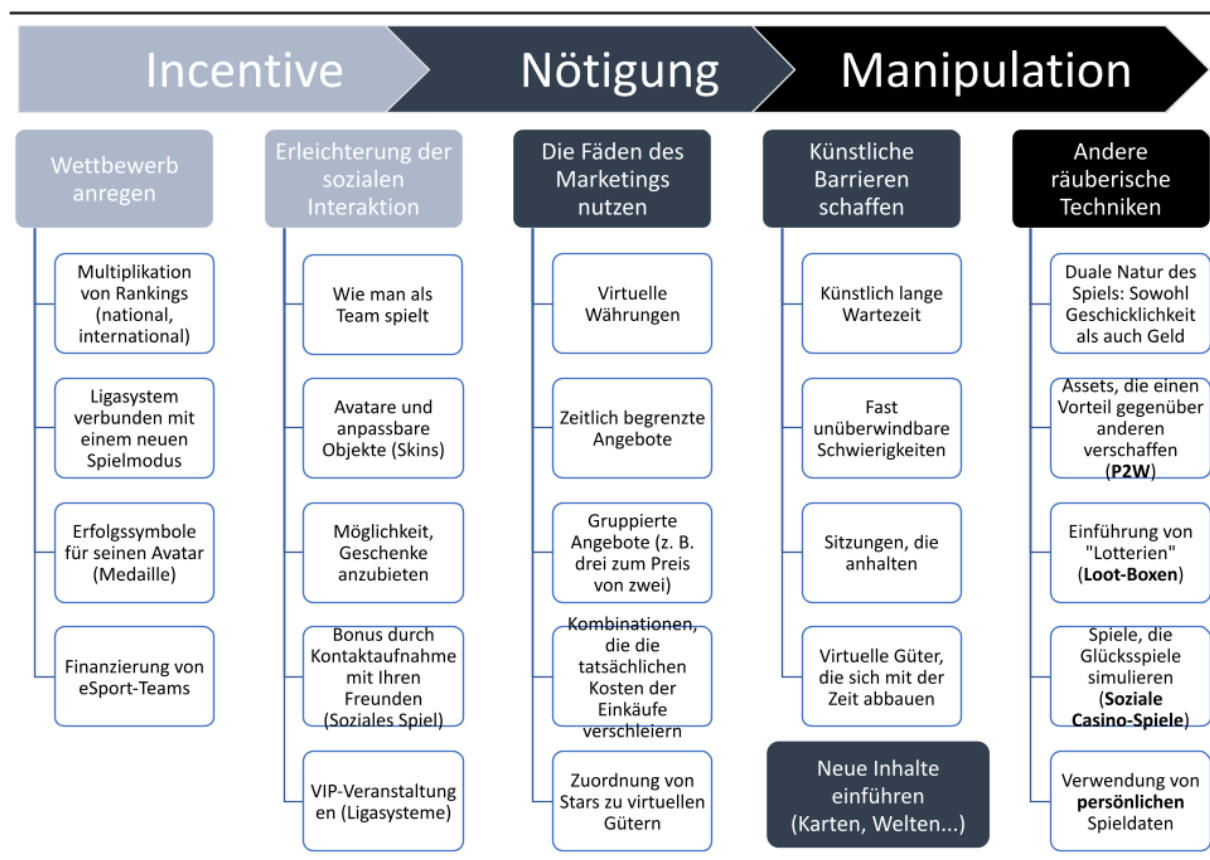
Incentive

Nötigung

Manipulation

Wettbewerb anregen

Multiplikation von Rankings (national, international)

Ligasystem verbunden mit einem neuen Spielmodus

Erfolgssymbole für seinen Avatar (Medaille)

Finanzierung von eSport-Teams

Erleichterung der sozialen Interaktion

Wie man als Team spielt

Avatare und anpassbare Objekte (Skins)

Möglichkeit, Geschenke anzubieten

Bonus durch Kontaktaufnahme mit Ihren Freunden (Soziales Spiel)

VIP-Veranstaltungen (Ligasysteme)

Die Fäden des Marketings nutzen

Virtuelle Währungen

Zeitlich begrenzte Angebote

Gruppierte Angebote (z. B. drei zum Preis von zwei)

Kombinationen, die die tatsächlichen Kosten der Einkäufe verschleiern

Zuordnung von Stars zu virtuellen Gütern

Künstliche Barrieren schaffen

Künstlich lange Wartezeit

Fast unüberwindbare Schwierigkeiten

Sitzungen, die anhalten

Virtuelle Güter, die sich mit der Zeit abbauen

Neue Inhalte einführen (Karten, Welten...)

Andere räuberische Techniken

Duale Natur des Spiels: Sowohl Geschicklichkeit als auch Geld

Assets, die einen Vorteil gegenüber anderen verschaffen (P2W)

Einführung von "Lotterien" (Loot-Boxen)

Spiele, die Glücksspiele simulieren (Soziale Casino-Spiele)

Verwendung von persönlichen Spieldaten